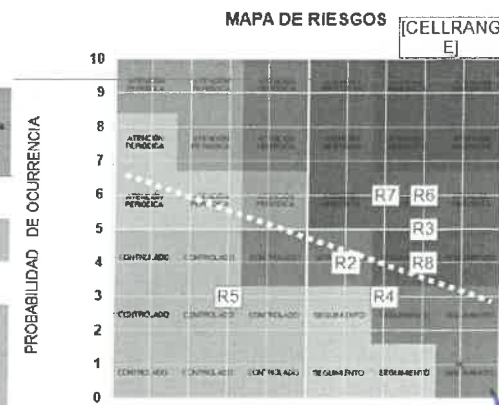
MAPA DE RIESGOS

[CELLRANGE]

PROBABILIDAD DE OCURRENCIA

10
9
8
7
6
5
4
3
2
1
0

ATENCIÓN PERIÓDICA
ATENCIÓN PERIÓDICA
ATENCIÓN PERIÓDICA
ATENCIÓN PERIÓDICA
ATENCIÓN PERIÓDICA
ATENCIÓN PERIÓDICA

CONTROLADO
CONTROLADO
CONTROLADO
CONTROLADO
CONTROLADO
CONTROLADO
CONTROLADO
CONTROLADO

SEGUIMIENTO
SEGUIMIENTO
SEGUIMIENTO

R7 R6
R3
R2
R8
R5
R4